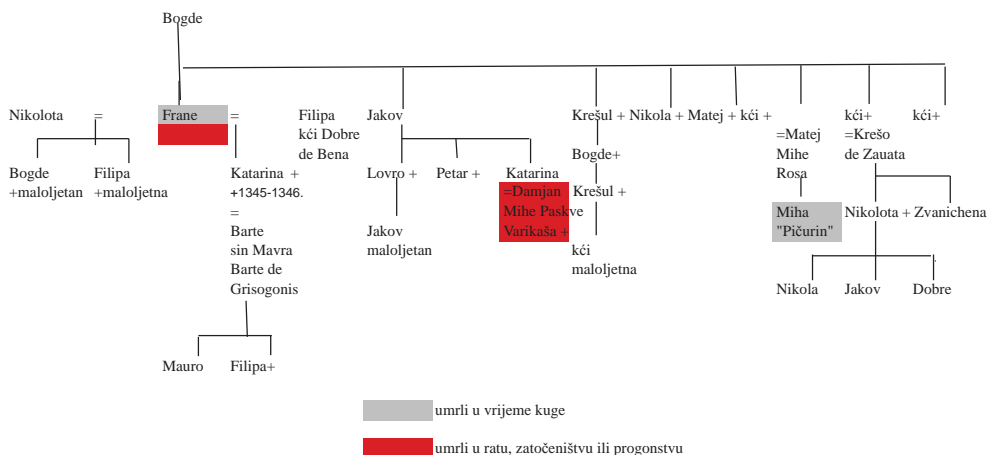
Bogde

Nikolota = Frane =

Bogde +maloljetan

Filipa +maloljetna

Katarina + +1345-1346. = Barte sin Mavra Barte de Grisogonis

Mauro

Filipa+

Filipa kći Dobre de Bena

Jakov

Lovro +

Jakov maloljetan

Petar +

Katarina =Damjan Mihe Paskve Varikaša +

Krešul + Nikola + Matej + kći +

Bogde+

Krešul +

kći maloljetna

=Matej Mihe Rosa

Miha "Pičurin"

kći+ =Krešo de Zauata

kći+

Nikolota + Zvanichena

Nikola

Jakov

Dobre

umrli u vrijeme kuge

umrli u ratu, zatočeništvu ili progonstvu